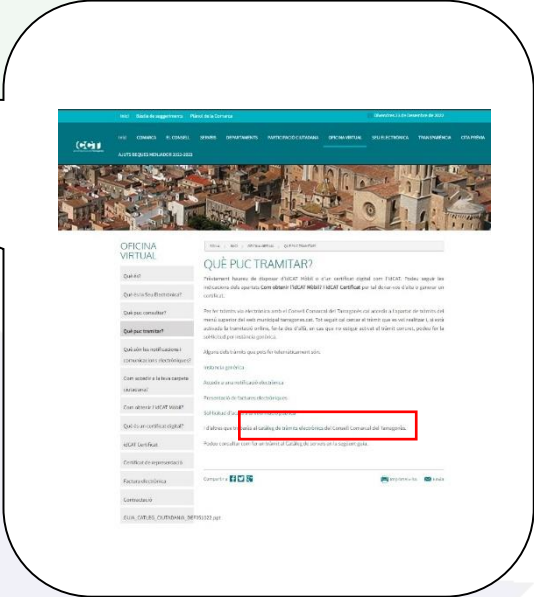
Inici   Bústia de suggeriments   Plànol de la Comarca

Dimecres 21 de Desembre de 2022

CCT

INICI   COMARCA   EL CONSELL   SERVEIS   DEPARTAMENTS   PARTICIPACIÓ CIUTADANA   OFICINA VIRTUAL   SEU ELECTRÒNICA   TRANSPARÈNCIA   CITA PRÈVIA

AJUTS BEQUES MENJADOR 2022-2023

OFICINA VIRTUAL

Què és?

Què és la Seu Electrònica?

Què puc consultar?

Què puc tramitar?

Què són les notificacions i comunicacions electròniques?

Com accedir a la teva carpeta ciutadana

Com obtenir l'idCAT Mòbil?

Què és un certificat digital?

idCAT Certificat

Certificat de representació

Factura electrònica

Contractació

GUIA_CATÀLEG_CIUTADANIA_06092022.ppt

Inici > Inici > Oficina virtual > Què puc tramitar?

QUÈ PUC TRAMITAR?

Prèviament haureu de disposar d'idCAT Mòbil o d'un certificat digital com l'idCAT. Podeu seguir les indicacions dels apartats Com obtenir l'idCAT Mòbil? i idCAT Certificat per tal de fer-vos d'alta o generar un certificat.

Per fer tràmits via electrònica amb el Consell Comarcal del Tarragonès cal accedir a l'apartat de tràmits del menú superior del web municipal tarragones.cat. Tot seguit cal cercar el tràmit que es vol realitzar i, si està activada la tramitació online, fer-la des d'allà, en cas que no estigui activat el tràmit concret, podeu fer la sol·licitud per instància genèrica.

Alguns dels tràmits que pots fer telemàticament són:

Instància genèrica

Accedir a una notificació electrònica

Presentació de factures electròniques

Sol·licitud d'accés a la informació pública

I d'altres que trobaràs al catàleg de tràmits electrònics del Consell Comarcal del Tarragonès.

Podeu consultar com fer un tràmit al Catàleg de serveis en la següent guia.

Comparteix

Imprimeix-ho   Envia